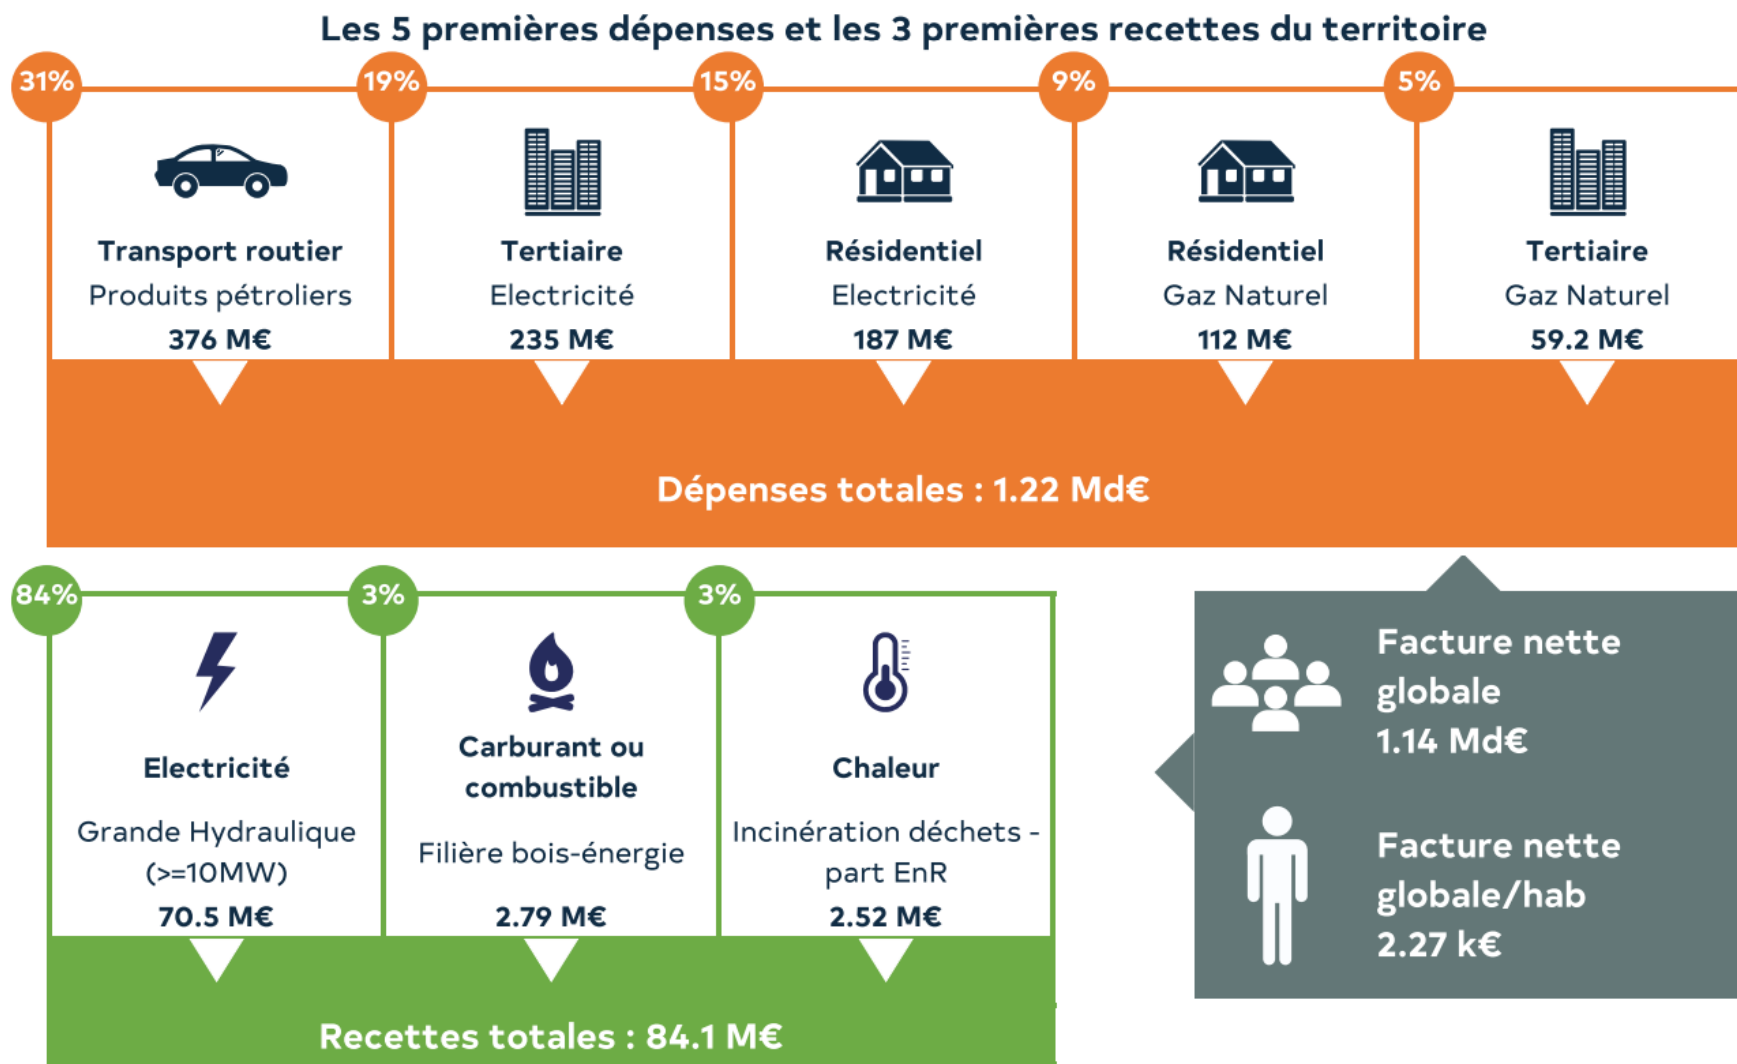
Les 5 premières dépenses et les 3 premières recettes du territoire

31%

Transport routier
Produits pétroliers
376 M€

19%

Tertiaire
Electricité
235 M€

15%

Résidentiel
Electricité
187 M€

9%

Résidentiel
Gaz Naturel
112 M€

5%

Tertiaire
Gaz Naturel
59.2 M€

Dépenses totales : 1.22 Md€

84%

Electricité
Grande Hydraulique (>=10MW)
70.5 M€

3%

Carburant ou combustible
Filière bois-énergie
2.79 M€

3%

Chaleur
Incinération déchets - part EnR
2.52 M€

Recettes totales : 84.1 M€

Facture nette globale
1.14 Md€

Facture nette globale/hab
2.27 k€